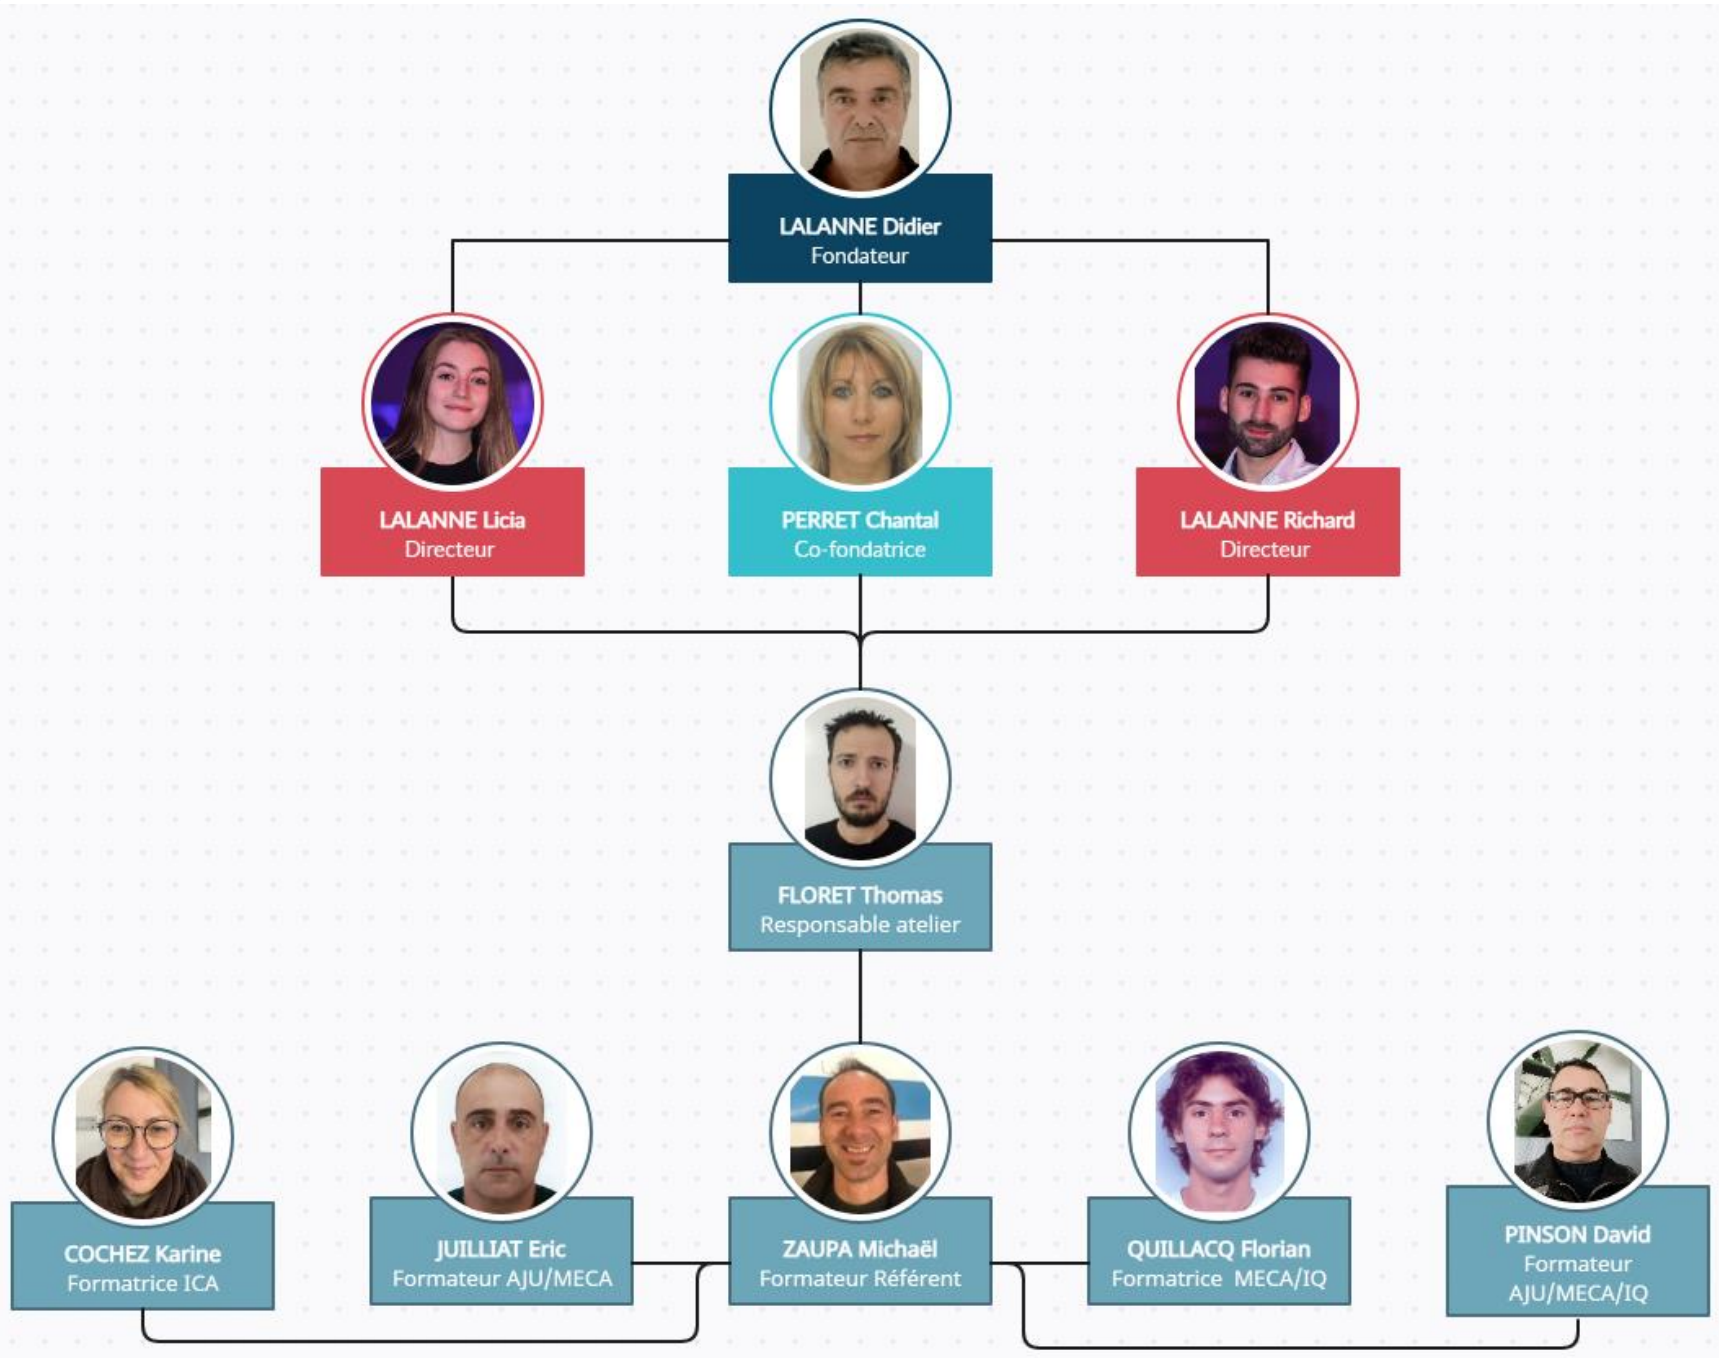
LALANNE Didier
Fondateur

LALANNE Licia
Directeur

PERRET Chantal
Co-fondatrice

LALANNE Richard
Directeur

FLORET Thomas
Responsable atelier

COCHEZ Karine
Formatrice ICA

JUILLIAT Eric
Formateur AJU/MECA

ZAUPA Michaël
Formateur Référent

QUILLACQ Florian
Formatrice MECA/IQ

PINSON David
Formateur
AJU/MECA/IQ